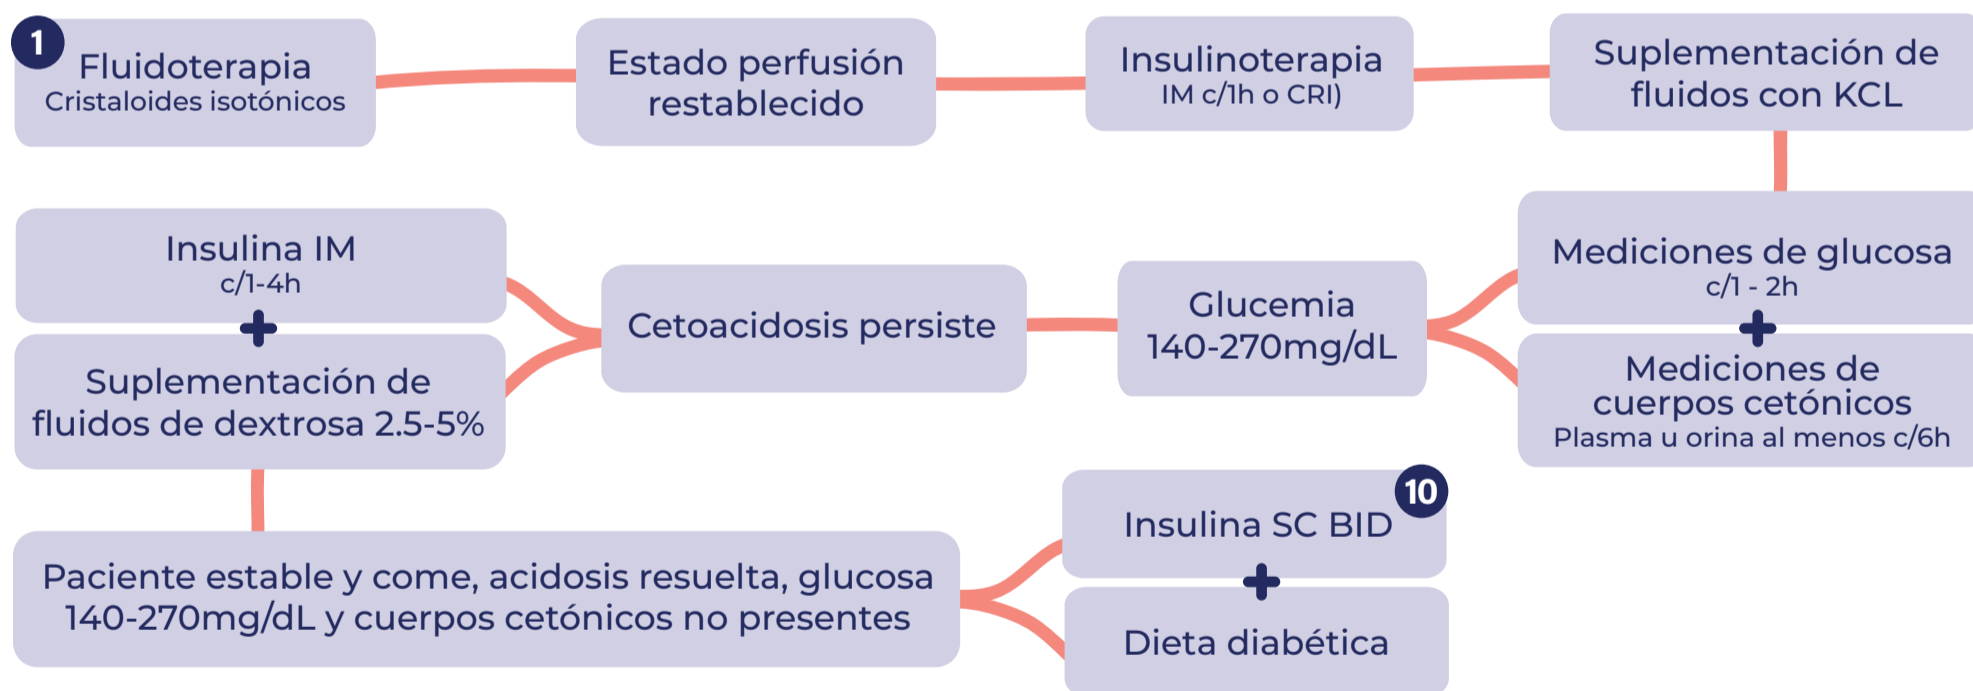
1
Fluidoterapia
Cristaloides isotónicos

Estado perfusión restablecido

Insulinoterapia
IM c/1h o CRI)

Suplementación de fluidos con KCL

Mediciones de glucosa
c/1 - 2h
+
Mediciones de cuerpos cetónicos
Plasma u orina al menos c/6h

Glucemia
140-270mg/dL

Cetoacidosis persiste

Insulina IM
c/1-4h
+
Suplementación de fluidos de dextrosa 2.5-5%

Paciente estable y come, acidosis resuelta, glucosa 140-270mg/dL y cuerpos cetónicos no presentes

10
Insulina SC BID
+
Dieta diabética